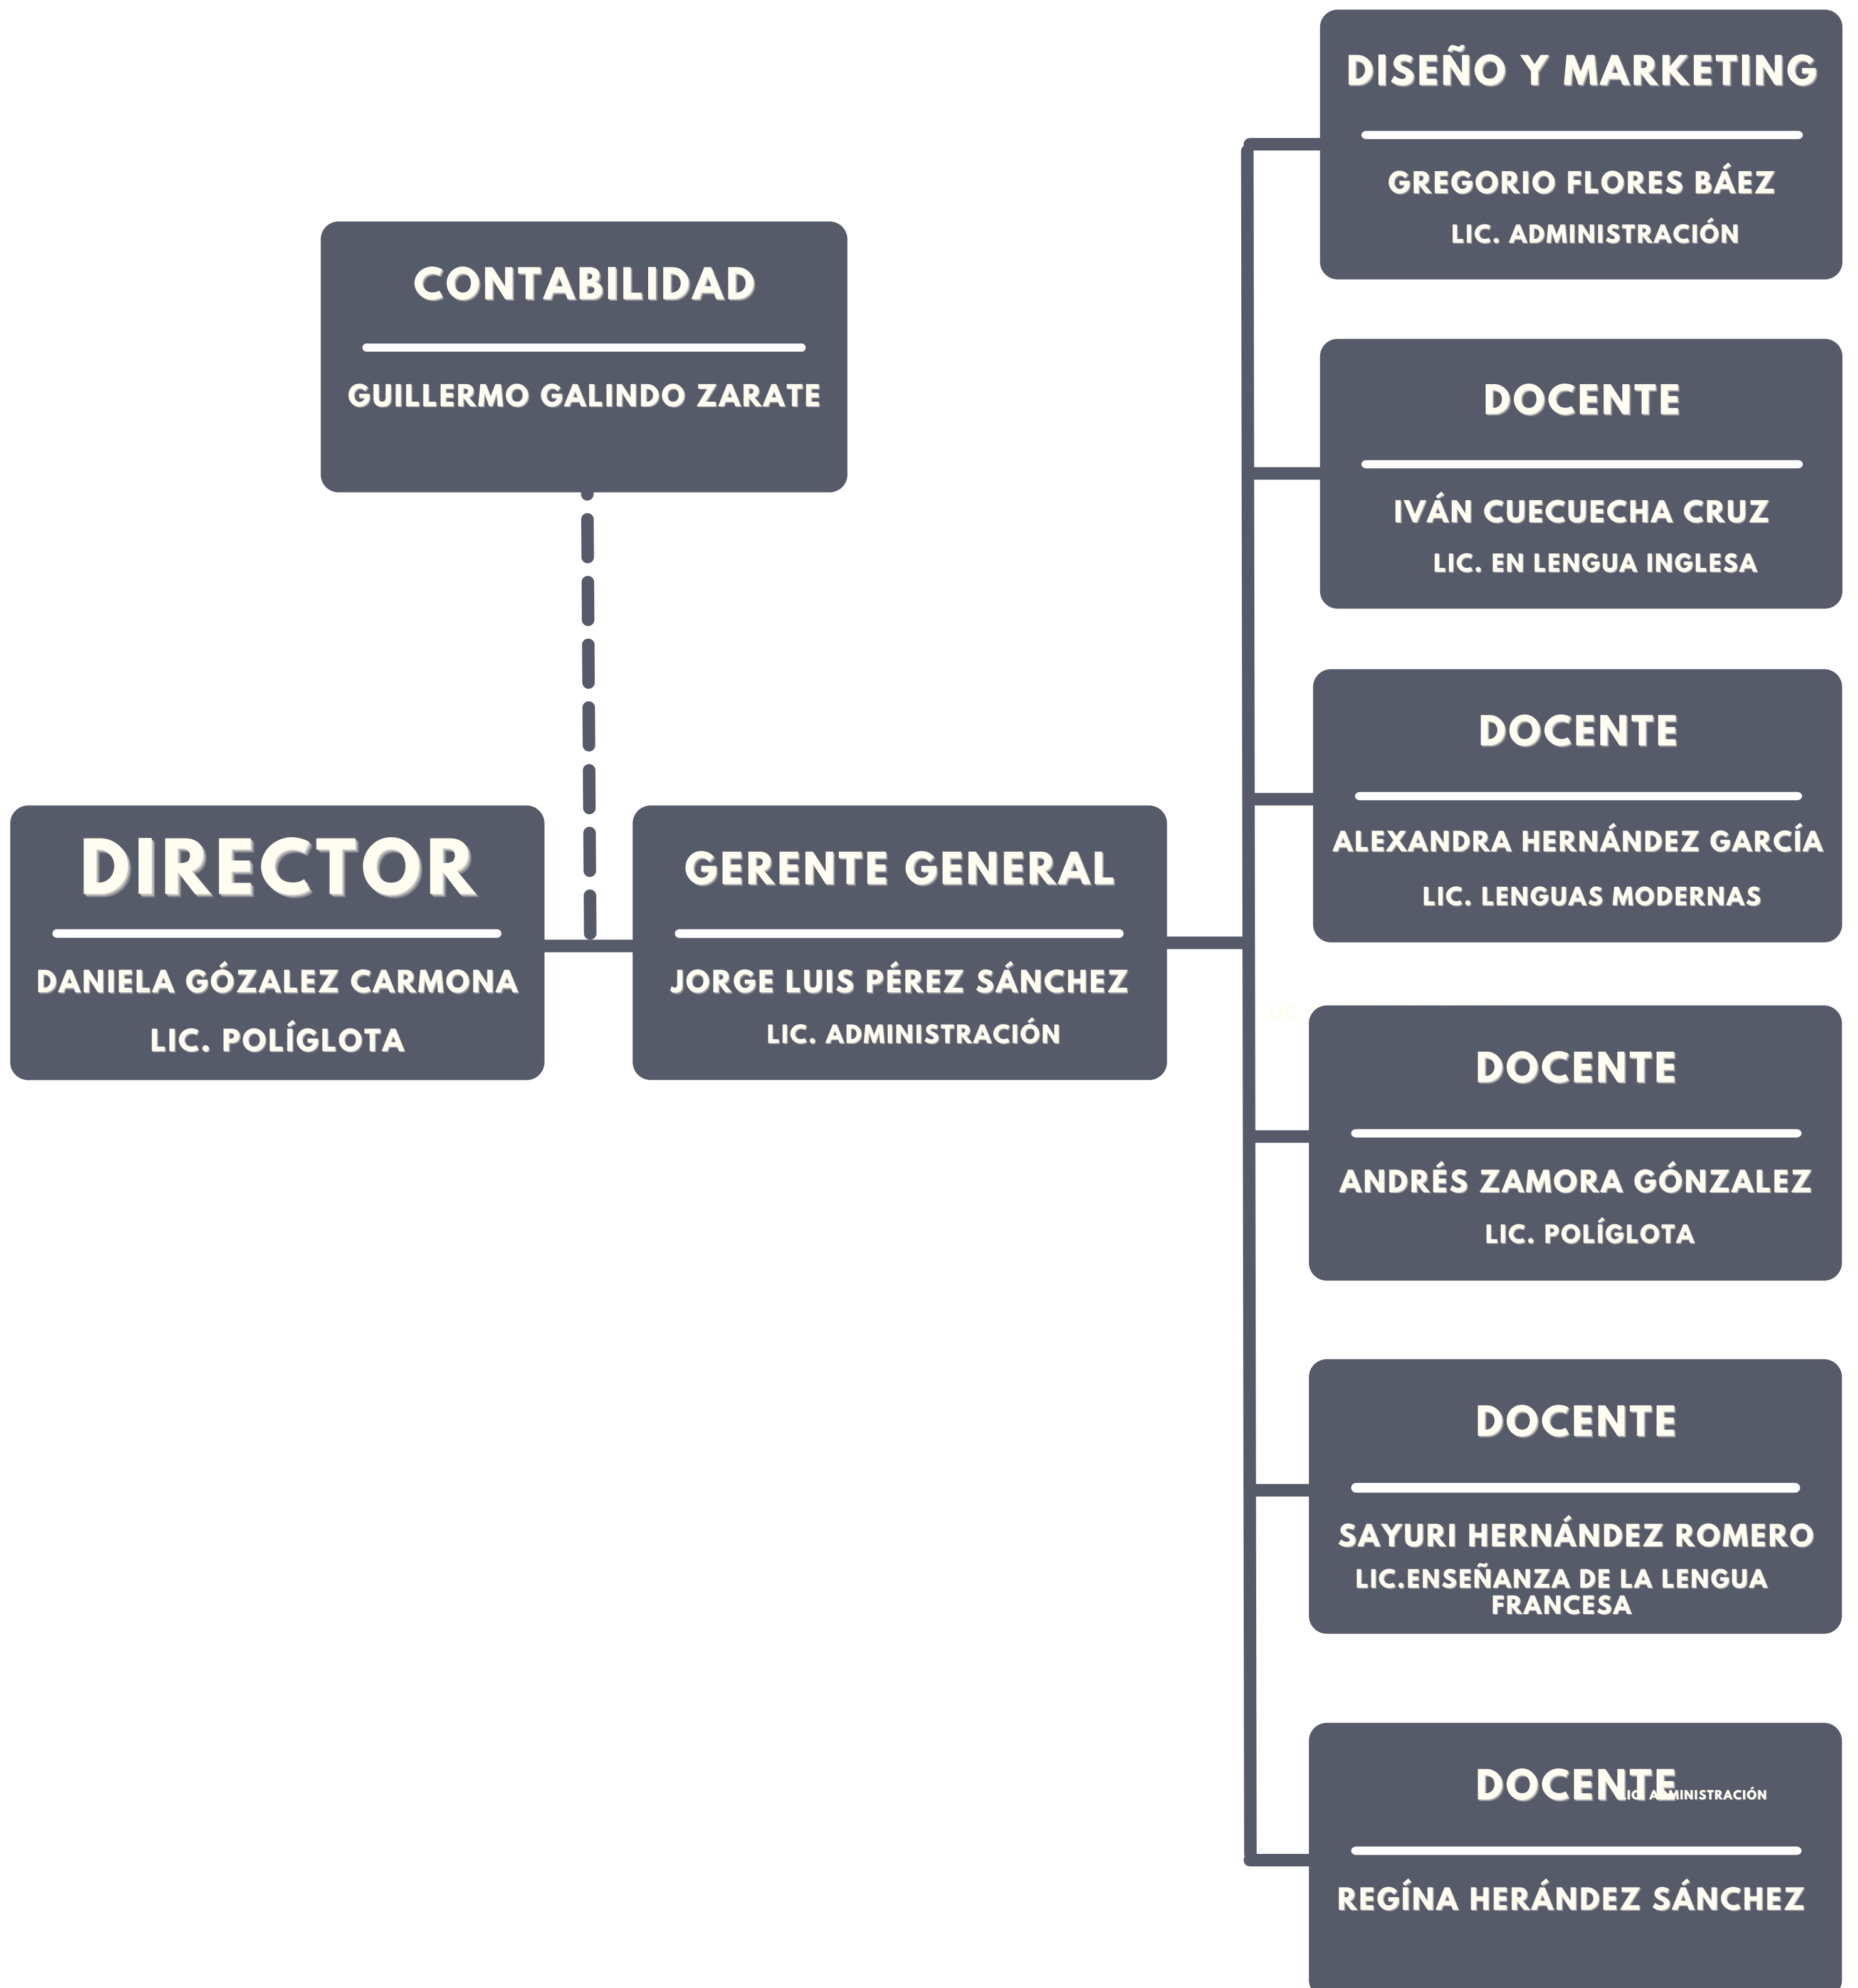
CONTABILIDAD

GUILLERMO GALINDO ZARATE

DIRECTOR

DANIELA GÓZALEZ CARMONA

LIC. POLÍGLOTA

GERENTE GENERAL

JORGE LUIS PÉREZ SÁNCHEZ

LIC. ADMINISTRACIÓN

DISEÑO Y MARKETING

GREGORIO FLORES BÁEZ

LIC. ADMINISTRACIÓN

DOCENTE

IVÁN CUECUECHA CRUZ

LIC. EN LENGUA INGLESA

DOCENTE

ALEXANDRA HERNÁNDEZ GARCÍA

LIC. LENGUAS MODERNAS

DOCENTE

ANDRÉS ZAMORA GÓNZALEZ

LIC. POLÍGLOTA

DOCENTE

SAYURI HERNÁNDEZ ROMERO

LIC.ENSEÑANZA DE LA LENGUA FRANCESA

DOCENTE LIC. ADMINISTRACIÓN

REGÍNA HERÁNDEZ SÁNCHEZ